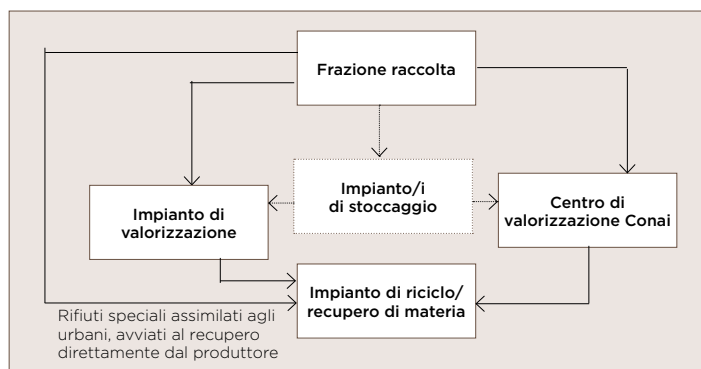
Frazione raccolta

Impianto/i di stoccaggio

Impianto di valorizzazione

Centro di valorizzazione Conai

Impianto di riciclo/ recupero di materia

Rifiuti speciali assimilati agli urbani, avviati al recupero direttamente dal produttore